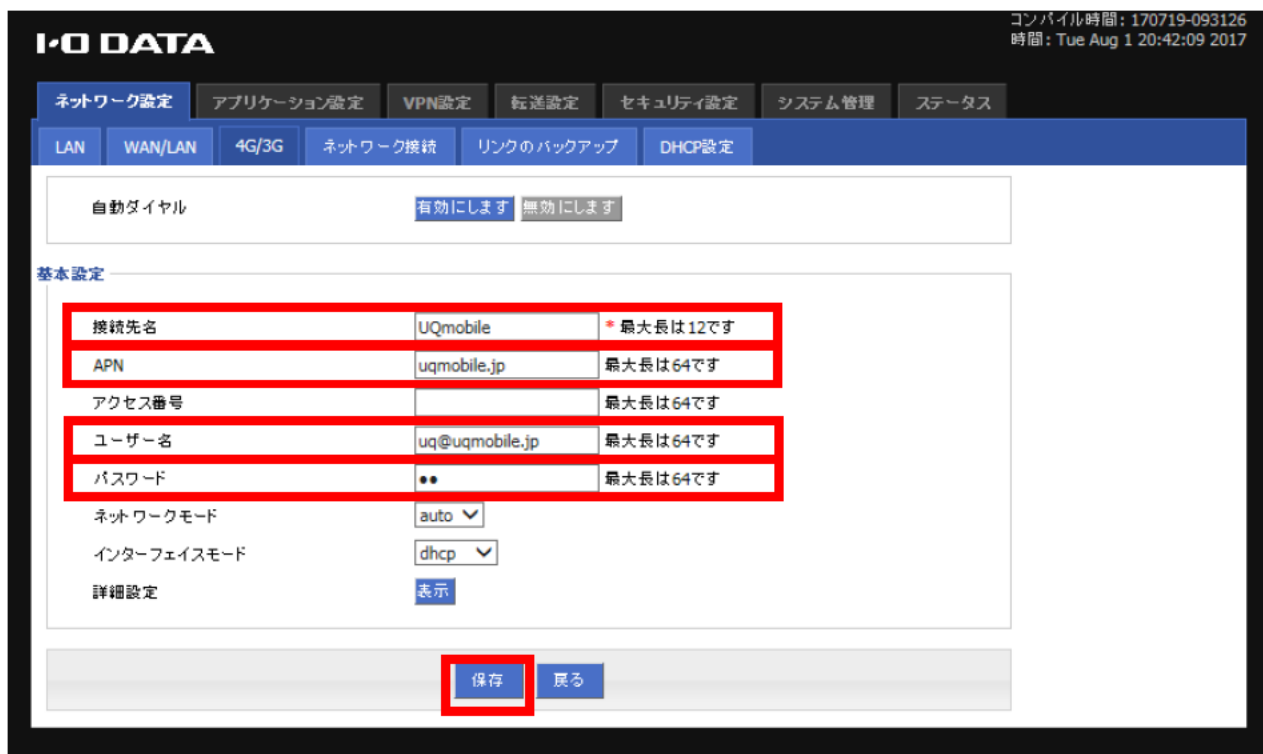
I·O DATA

コンパイル時間: 170719-093126
時間: Tue Aug 1 20:42:09 2017

ネットワーク設定 アプリケーション設定 VPN設定 転送設定 セキュリティ設定 システム管理 ステータス

LAN WAN/LAN 4G/3G ネットワーク接続 リンクのバックアップ DHCP設定

自動ダイヤル 有効にします 無効にします

基本設定

| | | |
|---|---|---|
| 接続先名 | UQmobile | * 最大長は12です |
| APN | uqmobile.jp | 最大長は64です |
| アクセス番号 | | 最大長は64です |
| ユーザー名 | uq@uqmobile.jp | 最大長は64です |
| パスワード | •• | 最大長は64です |
| ネットワークモード | auto | |
| インターフェイスモード | dhcp | |
| 詳細設定 | 表示 | |

保存 戻る